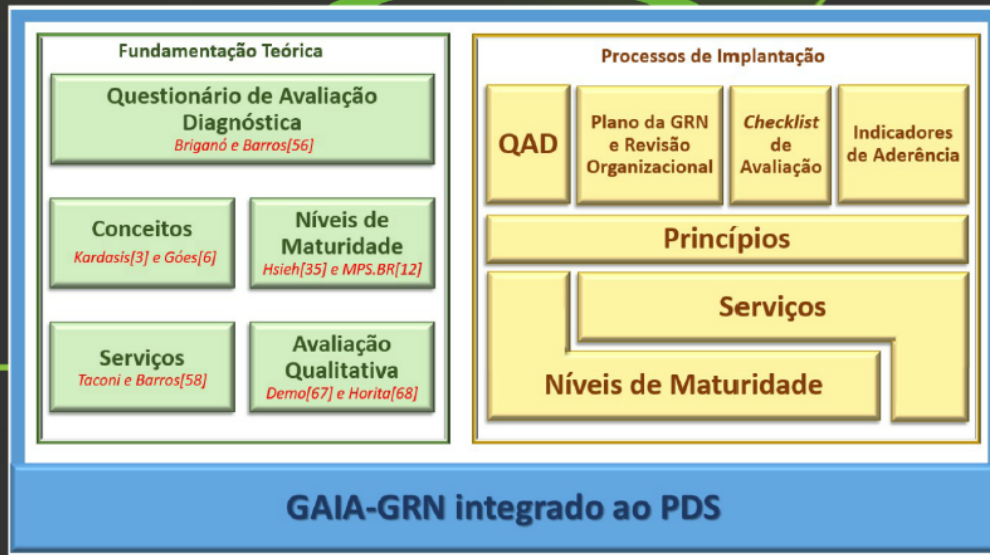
Fundamentação Teórica

Questionário de Avaliação Diagnóstica
Briganó e Barros[56]

Conceitos
Kardasis[3] e Góes[6]

Níveis de Maturidade
Hsieh[35] e MPS.BR[12]

Serviços
Taconi e Barros[58]

Avaliação Qualitativa
Demo[67] e Horita[68]

Processos de Implantação

QAD

Plano da GRN e Revisão Organizacional

Checklist de Avaliação

Indicadores de Aderência

Princípios

Serviços

Níveis de Maturidade

GAIA-GRN integrado ao PDS